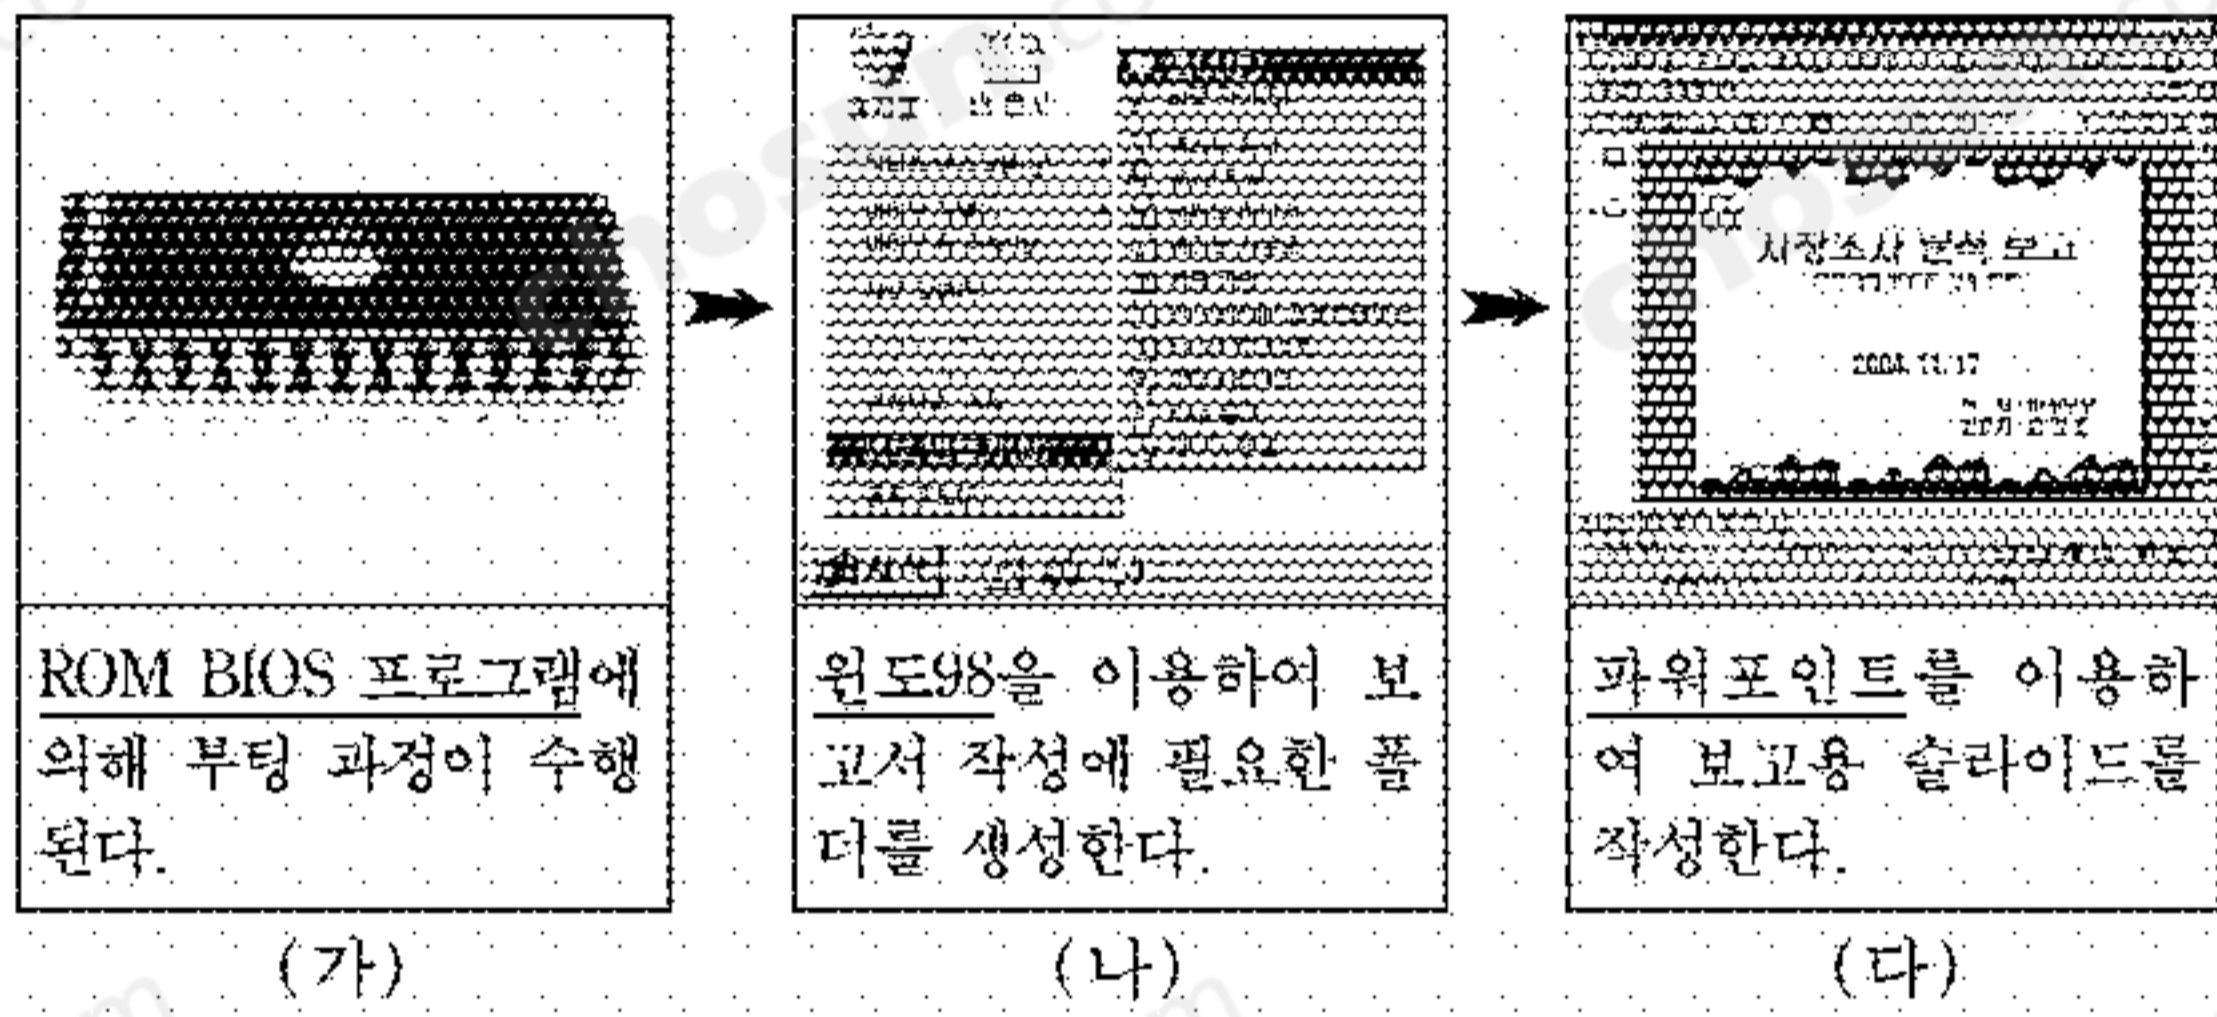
ROM BIOS 프로그램에 의해 부팅 과정이 수행된다.

(가)

윈도98을 이용하여 보고서 작성에 필요한 폴더를 생성한다.

(나)

시장조사 분석 보고

2004. 11. 17

파워포인트를 이용하여 보고용 슬라이드를 작성한다.

(다)